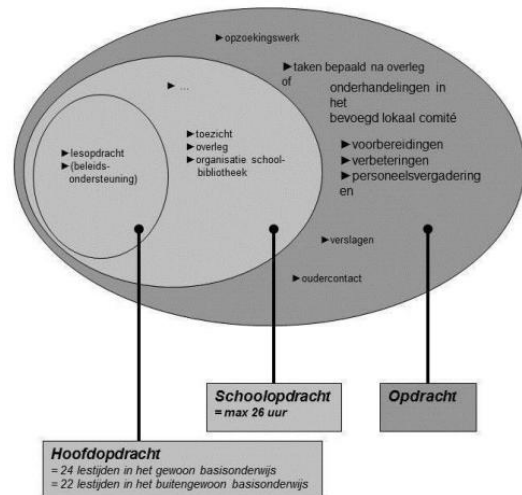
►opzoekingswerk

►taken bepaald na overleg of onderhandelingen in het bevoegd lokaal comité

►...

►lesopdracht
►(beleids-ondersteuning)

►toezicht
►overleg
►organisatie school-bibliotheek

►voorbereidingen
►verbeteringen
►personeelsvergaderingen

►verslagen

►oudercontact

**Schoolopdracht**
= max 26 uur

**Opdracht**

**Hoofdopdracht**
= 24 lestijden in het gewoon basisonderwijs
= 22 lestijden in het buitengewoon basisonderwijs